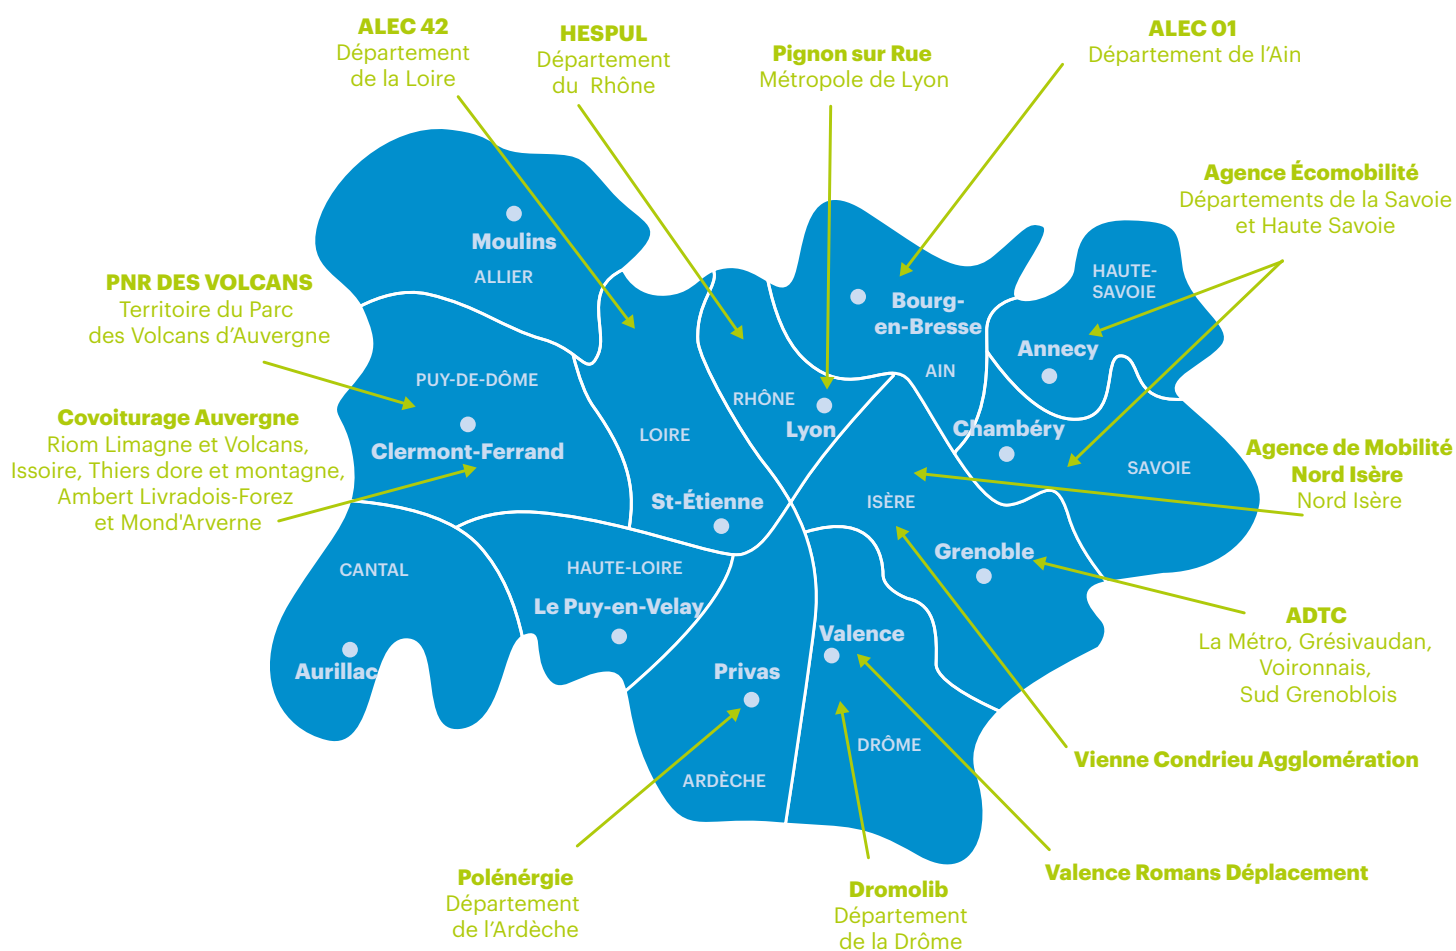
ALEC 42
Département de la Loire

HESPUL
Département du Rhône

Pignon sur Rue
Métropole de Lyon

ALEC 01
Département de l'Ain

Agence Écomobilité
Départements de la Savoie et Haute Savoie

PNR DES VOLCANS
Territoire du Parc des Volcans d'Auvergne

Covoiturage Auvergne
Riom Limagne et Volcans, Issoire, Thiers dore et montagne, Ambert Livradois-Forez et Mond'Arverne

Agence de Mobilité Nord Isère
Nord Isère

ADTC
La Métro, Grésivaudan, Voironnais, Sud Grenoblois

Vienne Condrieu Agglomération

Valence Romans Déplacement

Polénergie
Département de l'Ardèche

Dromolib
Département de la Drôme

Moulins
ALLIER
PUY-DE-DÔME
Clermont-Ferrand
LOIRE
St-Étienne
RHÔNE
Lyon
Bourg-en-Bresse
AIN
HAUTE-SAVOIE
Annecy
Chambéry
SAVOIE
ISÈRE
Grenoble
CANTAL
Aurillac
HAUTE-LOIRE
Le Puy-en-Velay
Privas
ARDÈCHE
Valence
DRÔME